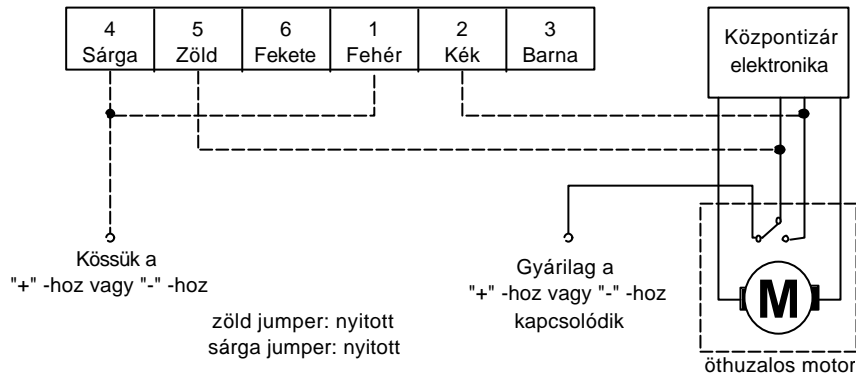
| 4 Sárga | 5 Zöld | 6 Fekete | 1 Fehér | 2 Kék | 3 Barna |
|---|---|---|---|---|---|

Központizár elektronika

Kössük a "+" -hoz vagy "-" -hoz

Gyárilag a "+" -hoz vagy "-" -hoz kapcsolódik

zöld jumper: nyitott
sárga jumper: nyitott

M

öthuzalos motor